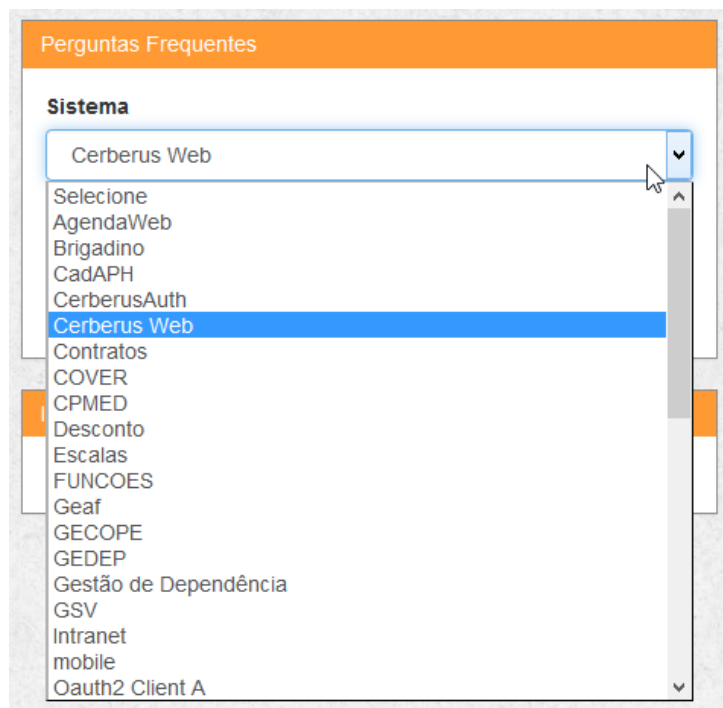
Perguntas Frequentes

Sistema

Cerberus Web

Selecione
AgendaWeb
Brigadino
CadAPH
CerberusAuth
Cerberus Web
Contratos
COVER
CPMED
Desconto
Escalas
FUNCOES
Geaf
GECOPE
GEDEP
Gestão de Dependência
GSV
Intranet
mobile
Oauth2 Client A